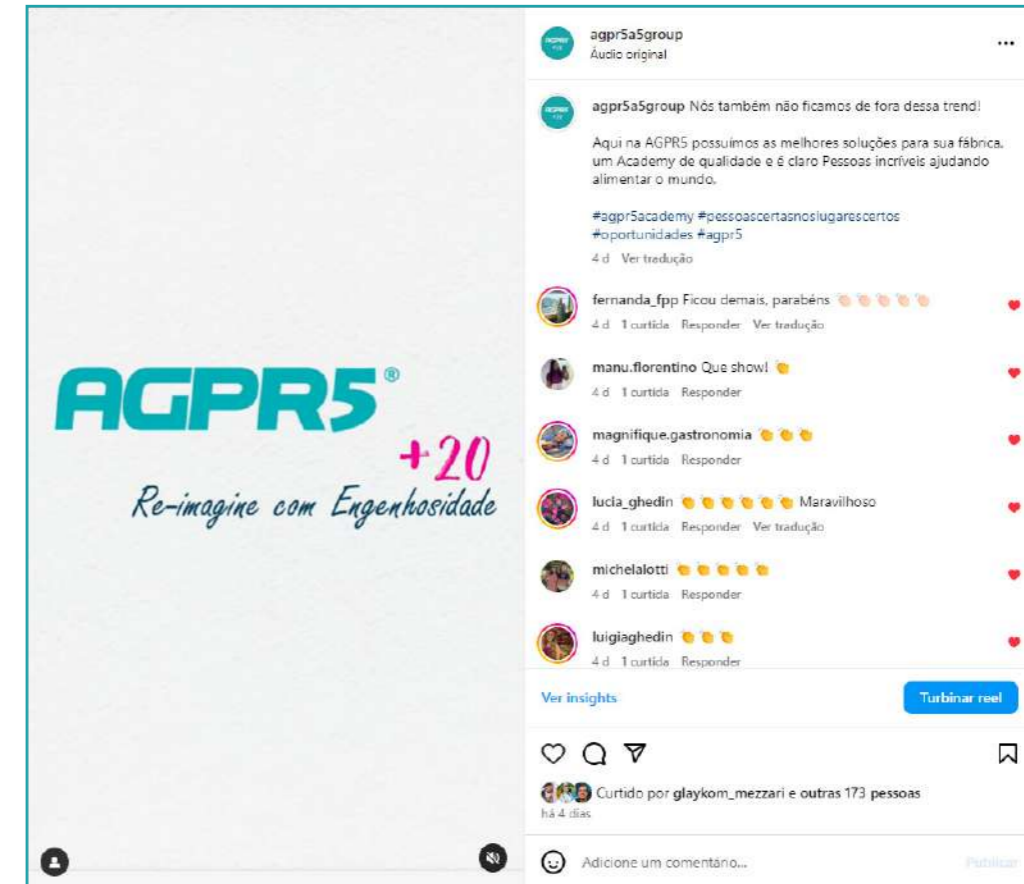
AGPR5®
+20
Re-imagine com Engenhosidade

agpr5a5group
Áudio original

agpr5a5group Nós também não ficamos de fora dessa trend!

Aqui na AGPR5 possuímos as melhores soluções para sua fábrica, um Academy de qualidade e é claro Pessoas incríveis ajudando alimentar o mundo.

#agpr5academy #pessoascertasnoslugarescertos #oportunidades #agpr5

4 d Ver tradução

fernanda_fpp Ficou demais, parabéns 👏👏👏👏👏
4 d 1 curtida Responder Ver tradução

manu.florentino Que show! 👏
4 d 1 curtida Responder

magnifique.gastronomia 👏👏👏
4 d 1 curtida Responder

lucia_ghedin 👏👏👏👏👏👏 Maravilhoso
4 d 1 curtida Responder Ver tradução

michelalotti 👏👏👏👏👏
4 d 1 curtida Responder

luigiaghedin 👏👏👏
4 d 1 curtida Responder

Ver insights
Turbinar reel

Curtido por glaykom_mezzari e outras 173 pessoas
há 4 dias

Adicione um comentário...
Publicar